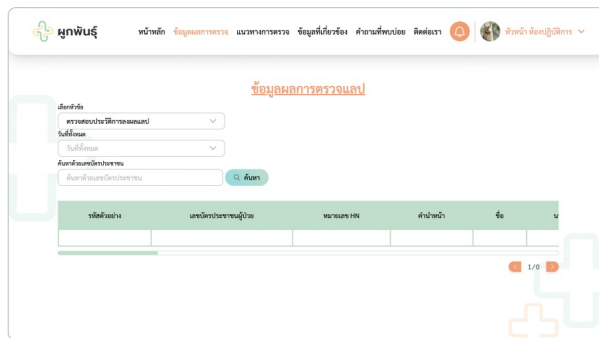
ผูกพันธุ์

หน้าหลัก ข้อมูลผลการตรวจ แนวทางการตรวจ ข้อมูลที่เกี่ยวข้อง คำถามที่พบบ่อย ติดต่อเรา

หัวหน้า ห้องปฏิบัติการ

ข้อมูลผลการตรวจแลป

เลือกหัวข้อ
ตรวจสอบประวัติการลงผลแลป

วันที่ทั้งหมด
วันที่ทั้งหมด

ค้นหาด้วยเลขบัตรประชาชน
ค้นหาด้วยเลขบัตรประชาชน

ค้นหา

| รหัสตัวอย่าง | เลขบัตรประชาชนผู้ป่วย | หมายเลข HN | คำนำหน้า | ชื่อ | น |
|---|---|---|---|---|---|
| | | | | | |

1/0